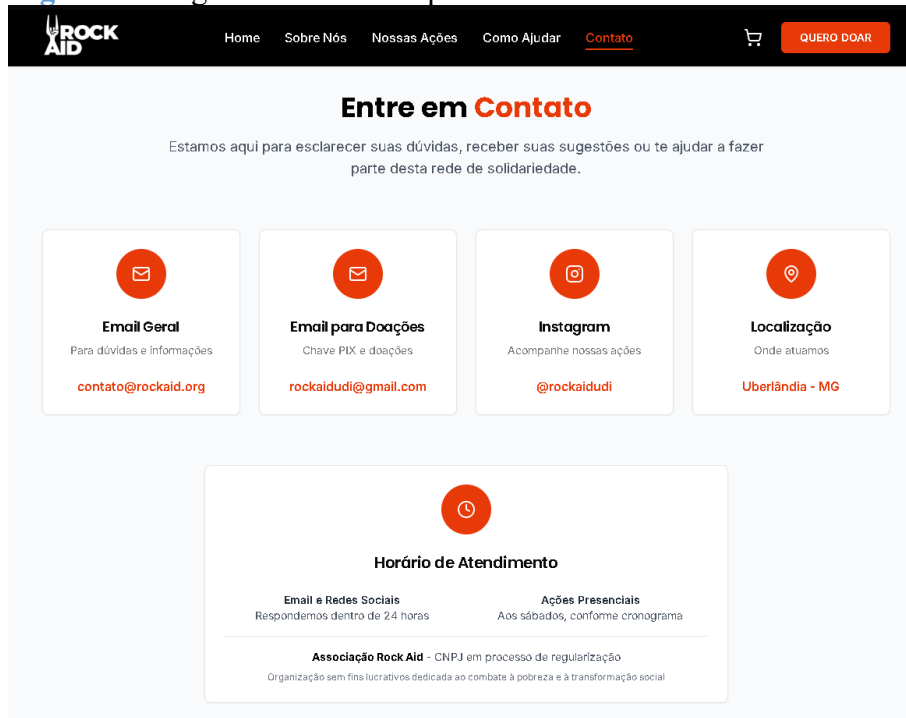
ROCK AID

Home Sobre Nós Nossas Ações Como Ajudar Contato

QUERO DOAR

Entre em Contato

Estamos aqui para esclarecer suas dúvidas, receber suas sugestões ou te ajudar a fazer parte desta rede de solidariedade.

Email Geral
Para dúvidas e informações
contato@rockaid.org

Email para Doações
Chave PIX e doações
rockaidudi@gmail.com

Instagram
Acompanhe nossas ações
@rockaidudi

Localização
Onde atuamos
Uberlândia - MG

Horário de Atendimento

Email e Redes Sociais
Respondemos dentro de 24 horas

Ações Presenciais
Aos sábados, conforme cronograma

Associação Rock Aid - CNPJ em processo de regularização
Organização sem fins lucrativos dedicada ao combate à pobreza e à transformação social